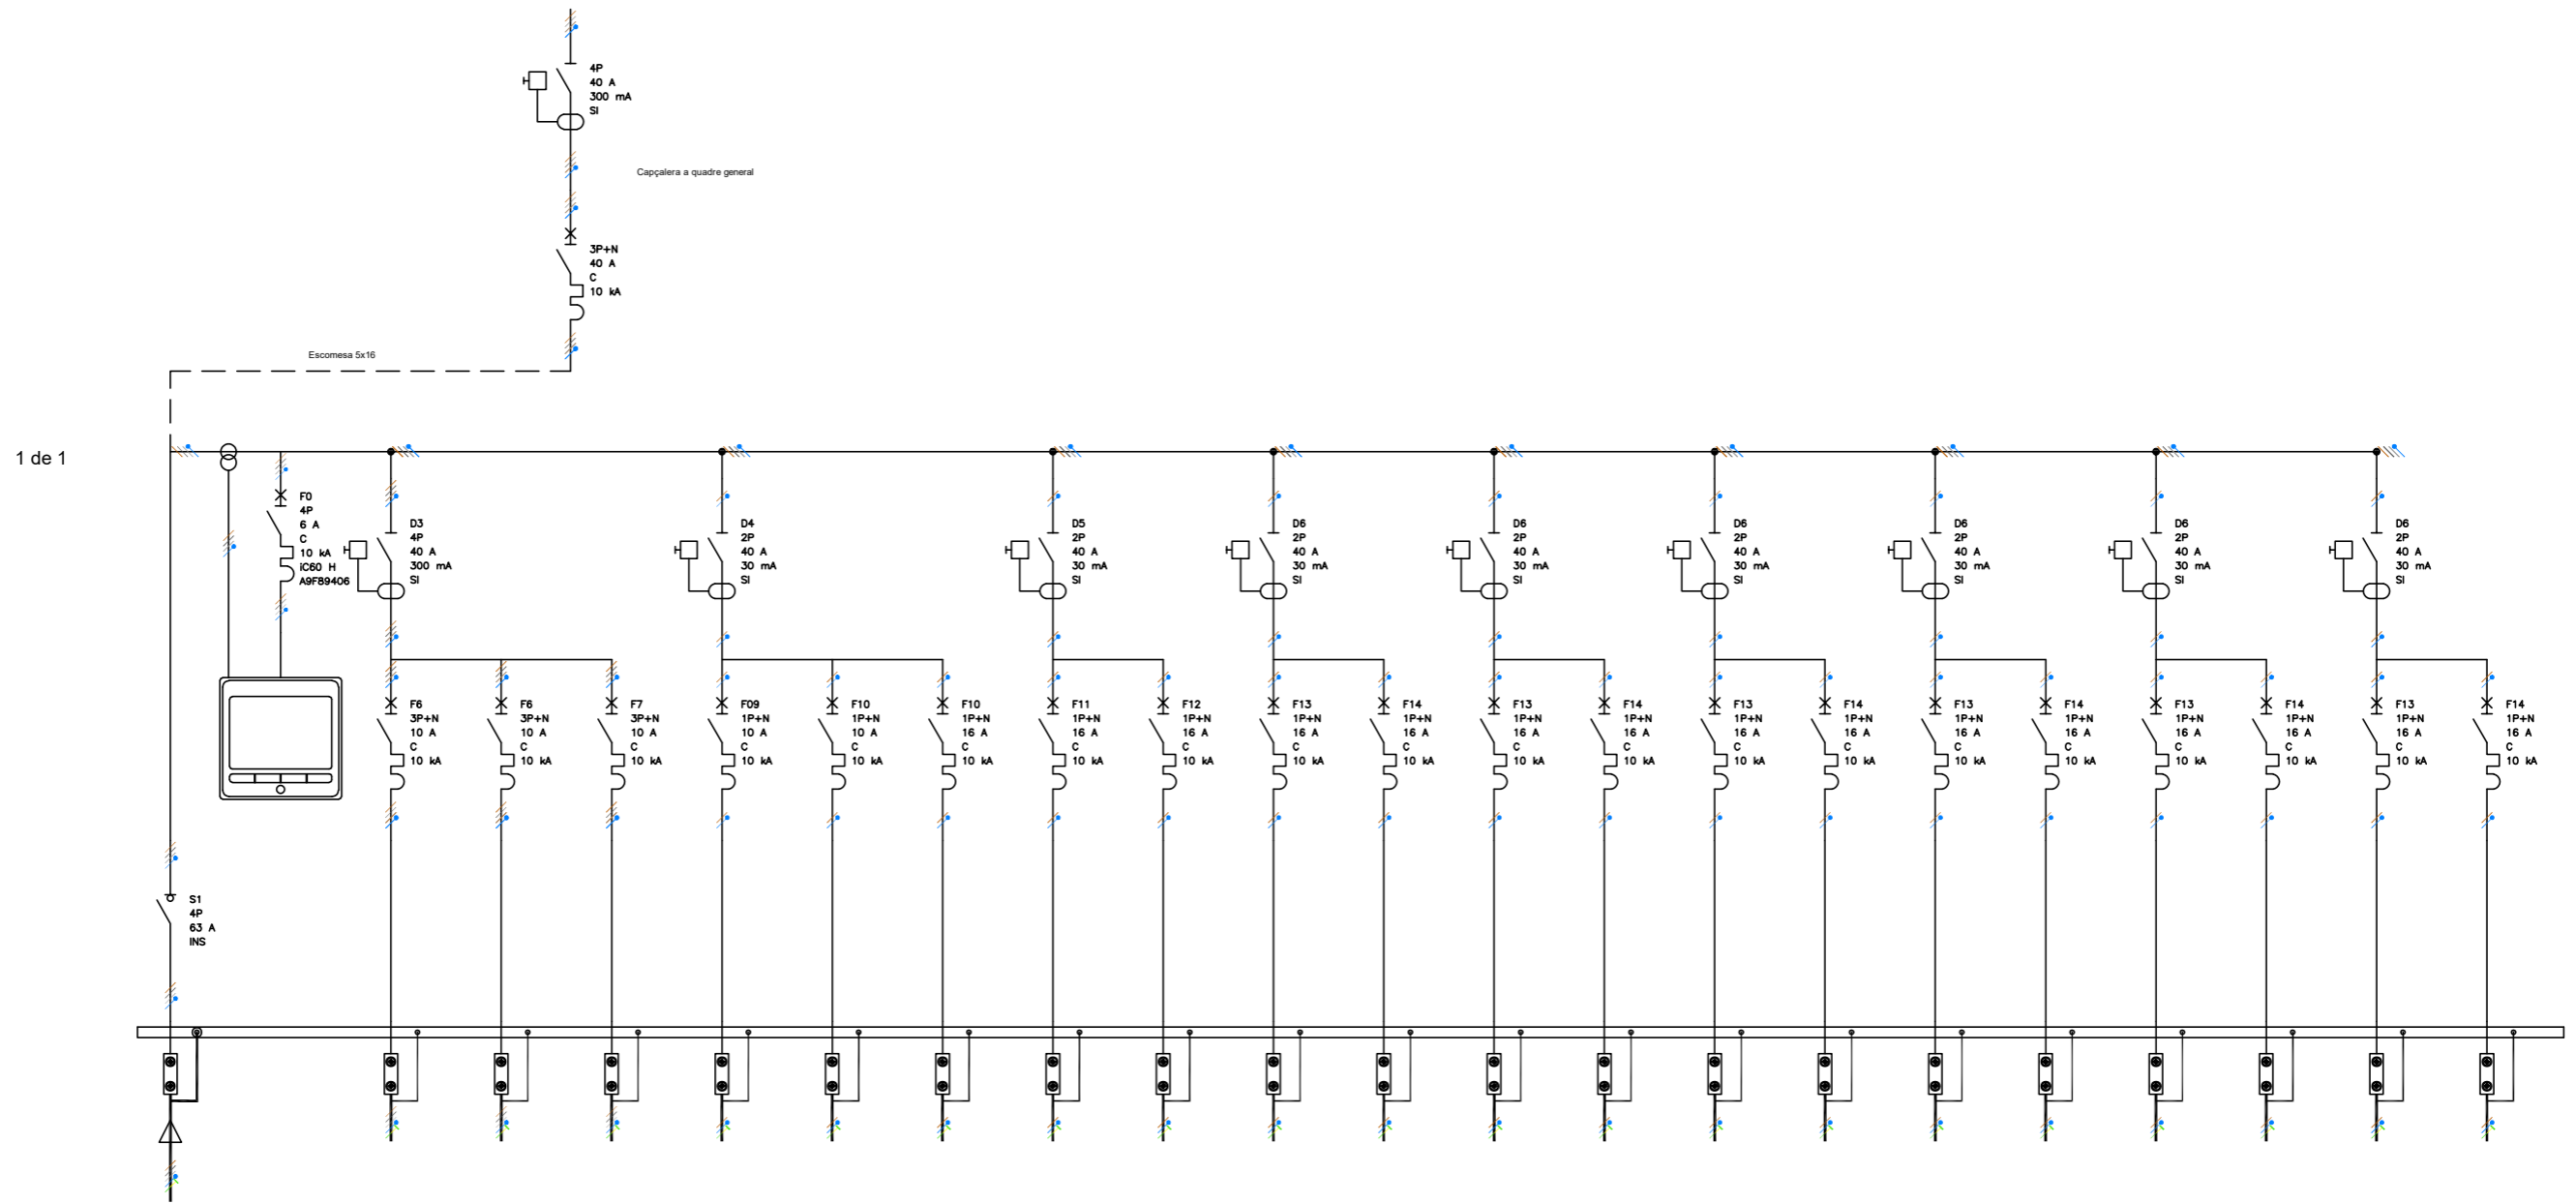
4P
40 A
300 mA
SI

Capçalera a quadre general

3P+N
40 A
C
10 kA

Escomesa 5x16

1 de 1

F0
4P
6 A
C
10 kA
iC60 H
A9F89406

D3
4P
40 A
300 mA
SI

D4
2P
40 A
30 mA
SI

D5
2P
40 A
30 mA
SI

D6
2P
40 A
30 mA
SI

D6
2P
40 A
30 mA
SI

D6
2P
40 A
30 mA
SI

D6
2P
40 A
30 mA
SI

D6
2P
40 A
30 mA
SI

D6
2P
40 A
30 mA
SI

F6
3P+N
10 A
C
10 kA

F6
3P+N
10 A
C
10 kA

F7
3P+N
10 A
C
10 kA

F09
1P+N
10 A
C
10 kA

F10
1P+N
10 A
C
10 kA

F10
1P+N
16 A
C
10 kA

F11
1P+N
16 A
C
10 kA

F12
1P+N
16 A
C
10 kA

F13
1P+N
16 A
C
10 kA

F14
1P+N
16 A
C
10 kA

F13
1P+N
16 A
C
10 kA

F14
1P+N
16 A
C
10 kA

F13
1P+N
16 A
C
10 kA

F14
1P+N
16 A
C
10 kA

F13
1P+N
16 A
C
10 kA

F14
1P+N
16 A
C
10 kA

F13
1P+N
16 A
C
10 kA

F14
1P+N
16 A
C
10 kA

F13
1P+N
16 A
C
10 kA

F14
1P+N
16 A
C
10 kA

S1
4P
63 A
INS